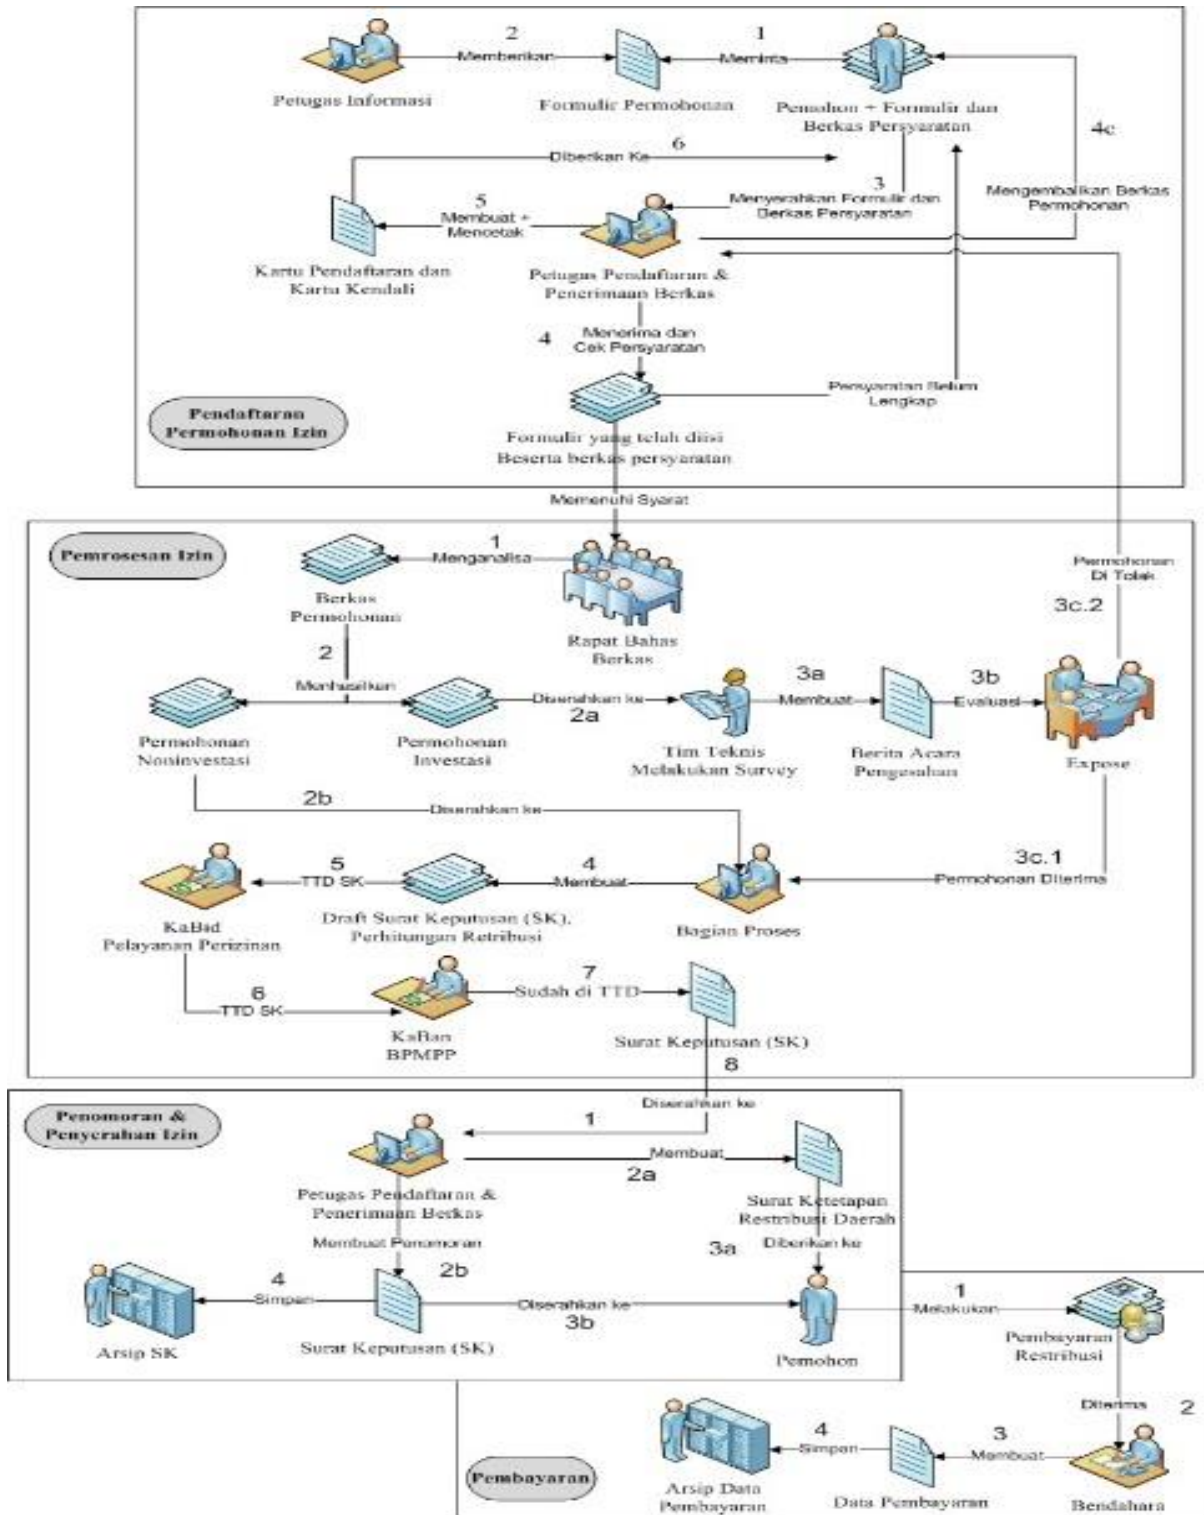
2
Memberikan
1
Meminta
Petugas Informasi
Formulir Permohonan
Pemohon + Formulir dan Berkas Persyaratan
4c
Mengembalikan Berkas Permohonan
Diberikan Ke
6
3
Menyerahkan Formulir dan Berkas Persyaratan
5
Membuat + Mencetak
Kartu Pendaftaran dan Kartu Kendali
Petugas Pendaftaran & Penerimaan Berkas
4
Menerima dan Cek Persyaratan
Persyaratan Belum Lengkap
Pendaftaran Permohonan Izin
Formulir yang telah diisi Beserta berkas persyaratan
Memenuhi Syarat

Pemrosesan Izin
1
Menganalisa
Berkas Permohonan
Rapat Bahas Berkas
Permohonan Di Tolak
3c.2
2
Menghasilkan
Diserahkan ke
2a
3a
Membuat
3b
Evaluasi
Permohonan Noninvestasi
Permohonan Investasi
Tim Teknis Melakukan Survey
Berita Acara Pengesahan
Expose
2b
Diserahkan ke
3c.1
Permohonan Diterima
5
TTD SK
4
Membuat
KaBid Pelayanan Perizinan
Draft Surat Keputusan (SK), Perhitungan Retribusi
Bagian Proses
6
TTD SK
7
Sudah di TTD
KaBan BPMPP
Surat Keputusan (SK)
8

Penomoran & Penyerahan Izin
Diserahkan ke
1
Membuat
2a
Petugas Pendaftaran & Penerimaan Berkas
Surat Ketetapan Restribusi Daerah
Membuat Penomoran
2b
3a
Diberikan ke
4
Simpan
Diserahkan ke
3b
1
Melakukan
Arsip SK
Surat Keputusan (SK)
Pemohon
Pembayaran Restribusi
Diterima
2
4
Simpan
3
Membuat
Pembayaran
Arsip Data Pembayaran
Data Pembayaran
Bendahara